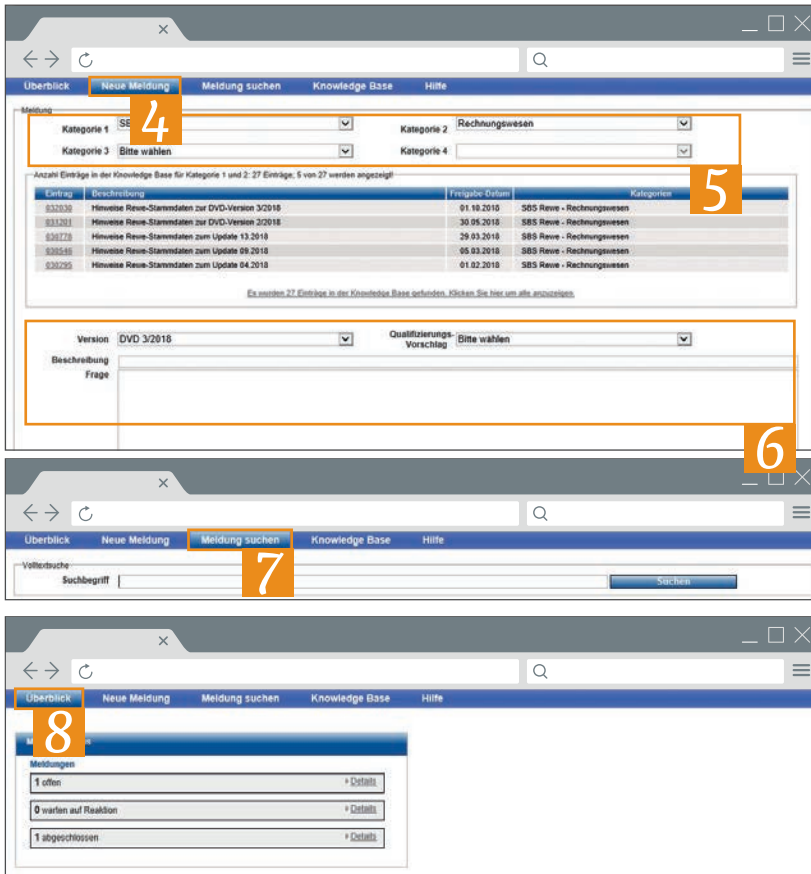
Überblick Neue Meldung Meldung suchen Knowledge Base Hilfe

4

Meldung

Kategorie 1 SB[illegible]

Kategorie 2 Rechnungswesen

Kategorie 3 Bitte wählen

Kategorie 4

Anzahl Einträge in der Knowledge Base für Kategorie 1 und 2: 27 Einträge; 5 von 27 werden angezeigt

5

| Eintrag | Beschreibung | Freigabe-Datum | Kategorien |
|---|---|---|---|
| 032030 | Hinweise Rewe-Stammdaten zur DVD-Version 3/2018 | 01.10.2018 | SBS Rewe - Rechnungswesen |
| 031201 | Hinweise Rewe-Stammdaten zur DVD-Version 2/2018 | 30.05.2018 | SBS Rewe - Rechnungswesen |
| 030778 | Hinweise Rewe-Stammdaten zum Update 13.2018 | 29.03.2018 | SBS Rewe - Rechnungswesen |
| 030546 | Hinweise Rewe-Stammdaten zum Update 09.2018 | 05.03.2018 | SBS Rewe - Rechnungswesen |
| 030295 | Hinweise Rewe-Stammdaten zum Update 04.2018 | 01.02.2018 | SBS Rewe - Rechnungswesen |

Es wurden 27 Einträge in der Knowledge Base gefunden. Klicken Sie hier um alle anzuzeigen.

Version DVD 3/2018

Qualifizierungs-Vorschlag Bitte wählen

Beschreibung

Frage

6

Überblick Neue Meldung Meldung suchen Knowledge Base Hilfe

7

Volltextsuche

Suchbegriff

Suchen

Überblick Neue Meldung Meldung suchen Knowledge Base Hilfe

8

M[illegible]

Meldungen

1 offen ▸Details

0 warten auf Reaktion ▸Details

1 abgeschlossen ▸Details